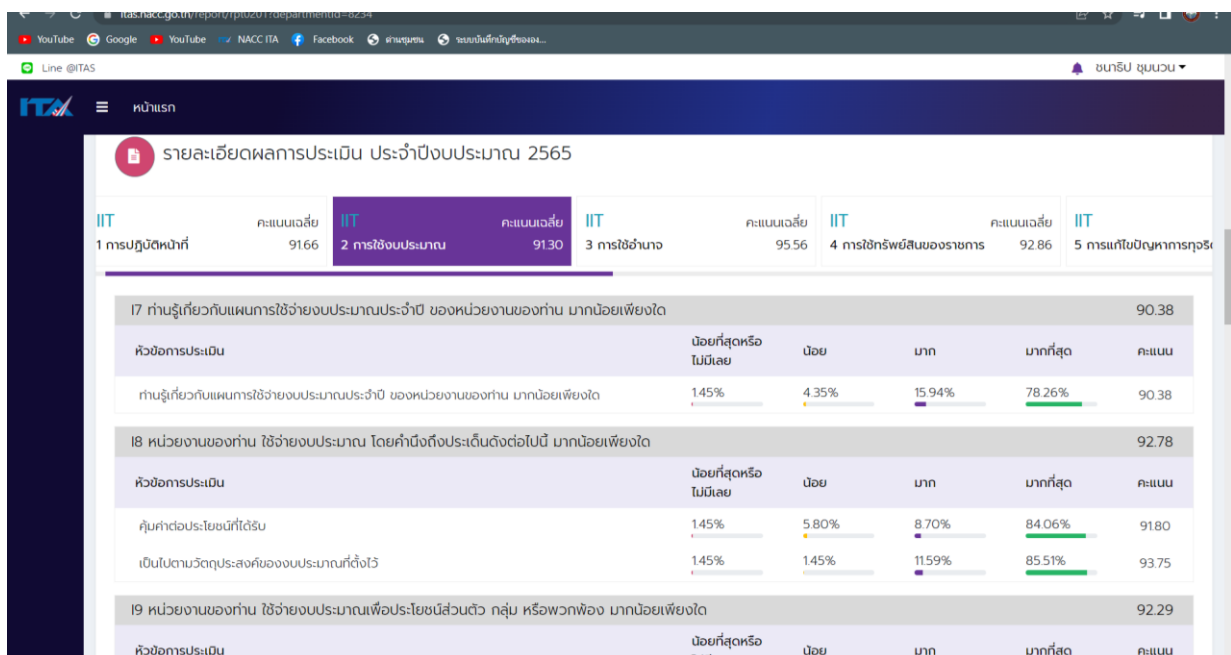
itas.nacc.go.th/report/rpt0201?departmentid=8234

YouTube Google YouTube NACC ITA Facebook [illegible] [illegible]

Line @ITAS

ชนาธิป ชุมนวน

ITA หน้าแรก

รายละเอียดผลการประเมิน ประจำปีงบประมาณ 2565

| IIT คะแนนเฉลี่ย 1 การปฏิบัติหน้าที่ 91.66 | IIT คะแนนเฉลี่ย 2 การใช้งบประมาณ 91.30 | IIT คะแนนเฉลี่ย 3 การใช้อำนาจ 95.56 | IIT คะแนนเฉลี่ย 4 การใช้ทรัพย์สินของราชการ 92.86 | IIT 5 การแก้ไขปัญหาการทุจริ |
|---|---|---|---|---|

I7 ท่านรู้เกี่ยวกับแผนการใช้จ่ายงบประมาณประจำปี ของหน่วยงานของท่าน มากน้อยเพียงใด 90.38

| หัวข้อการประเมิน | น้อยที่สุดหรือไม่มีเลย | น้อย | มาก | มากที่สุด | คะแนน |
|---|---|---|---|---|---|
| ท่านรู้เกี่ยวกับแผนการใช้จ่ายงบประมาณประจำปี ของหน่วยงานของท่าน มากน้อยเพียงใด | 1.45% | 4.35% | 15.94% | 78.26% | 90.38 |

I8 หน่วยงานของท่าน ใช้จ่ายงบประมาณ โดยคำนึงถึงประเด็นดังต่อไปนี้ มากน้อยเพียงใด 92.78

| หัวข้อการประเมิน | น้อยที่สุดหรือไม่มีเลย | น้อย | มาก | มากที่สุด | คะแนน |
|---|---|---|---|---|---|
| คุ้มค่าต่อประโยชน์ที่ได้รับ | 1.45% | 5.80% | 8.70% | 84.06% | 91.80 |
| เป็นไปตามวัตถุประสงค์ของงบประมาณที่ตั้งไว้ | 1.45% | 1.45% | 11.59% | 85.51% | 93.75 |

I9 หน่วยงานของท่าน ใช้จ่ายงบประมาณเพื่อประโยชน์ส่วนตัว กลุ่ม หรือพวกพ้อง มากน้อยเพียงใด 92.29

| หัวข้อการประเมิน | น้อยที่สุดหรือ | น้อย | มาก | มากที่สุด | คะแนน |
|---|---|---|---|---|---|